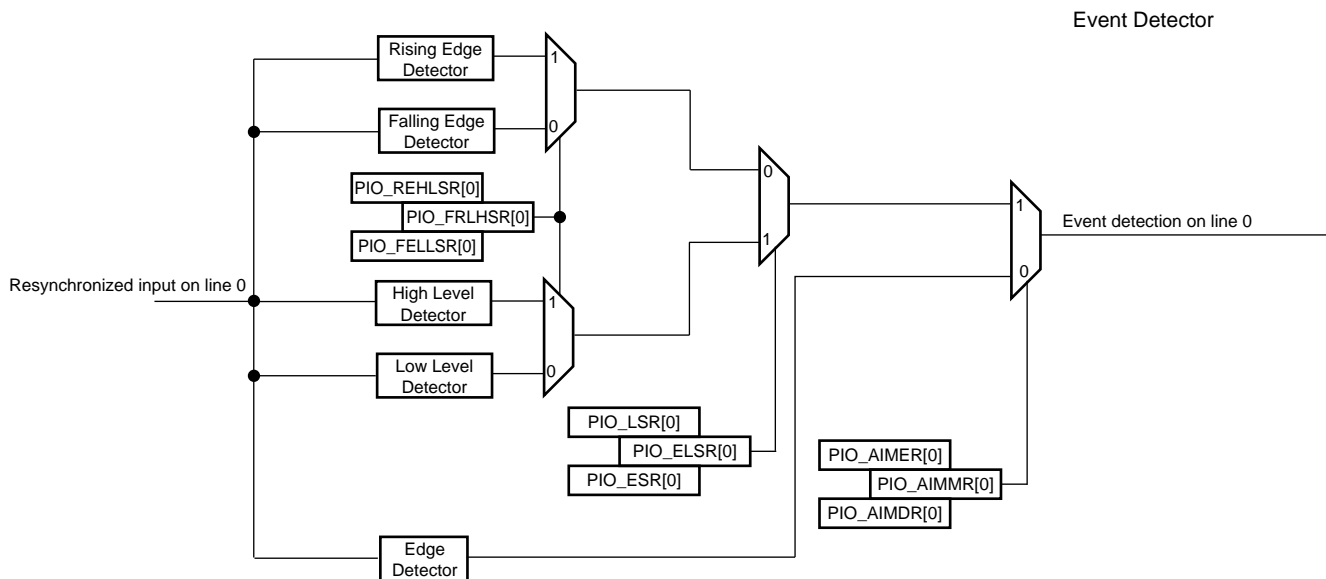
Event Detector

Rising Edge Detector

1

Falling Edge Detector

0

PIO_REHLSR[0]

PIO_FRLHSR[0]

PIO_FELLSR[0]

0

1

1

Event detection on line 0

0

Resynchronized input on line 0

High Level Detector

1

Low Level Detector

0

PIO_LSR[0]

PIO_ELSR[0]

PIO_ESR[0]

PIO_AIMER[0]

PIO_AIMMR[0]

PIO_AIMDR[0]

Edge Detector